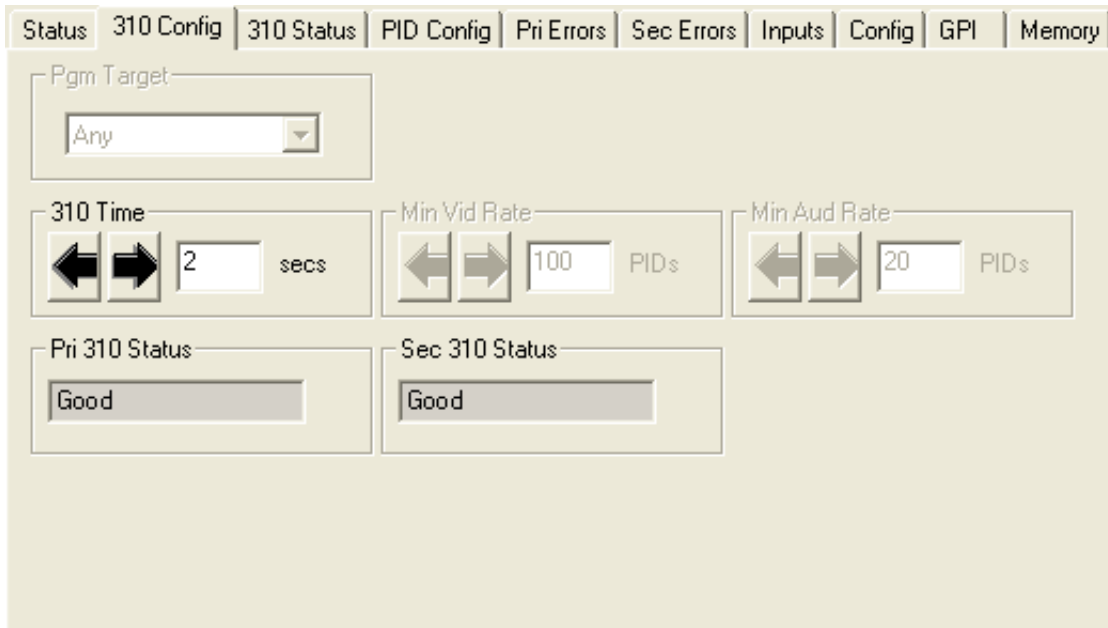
Status | 310 Config | 310 Status | PID Config | Pri Errors | Sec Errors | Inputs | Config | GPI | Memory

Pgm Target
Any

310 Time
2 secs

Min Vid Rate
100 PIDs

Min Aud Rate
20 PIDs

Pri 310 Status
Good

Sec 310 Status
Good